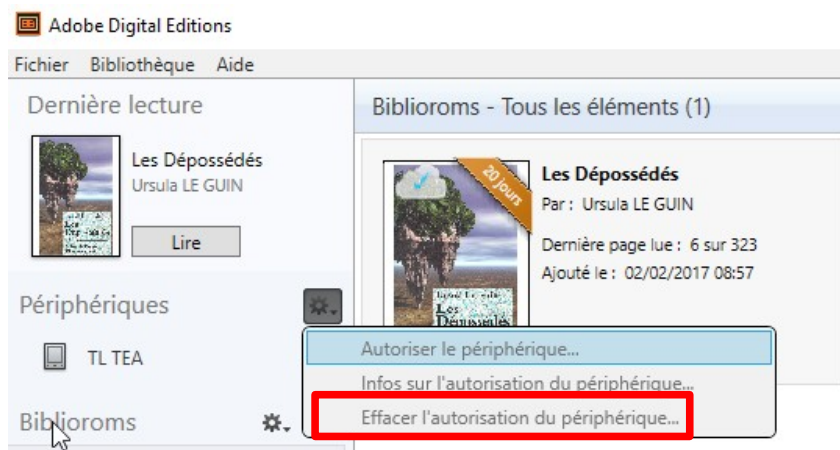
Adobe Digital Editions

Fichier Bibliothèque Aide

Dernière lecture

Les Dépossédés
Ursula LE GUIN

Lire

Périphériques

TL TEA

Biblioroms

Biblioroms - Tous les éléments (1)

20 jours

Les Dépossédés
Par : Ursula LE GUIN

Dernière page lue : 6 sur 323
Ajouté le : 02/02/2017 08:57

Autoriser le périphérique...
Infos sur l'autorisation du périphérique...
Effacer l'autorisation du périphérique...